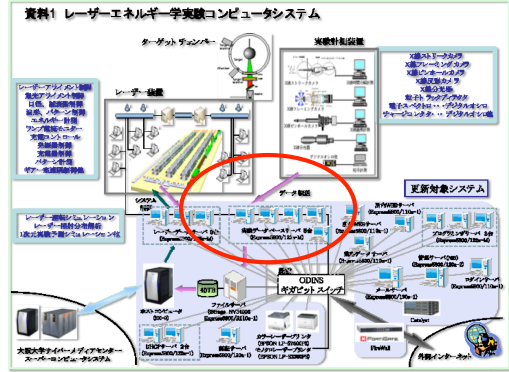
資料1 レーザーエネルギー学実験コンピュータシステム

ターゲット チェンバー

実験計測装置

X線ストリークカメラ
X線フレーミングカメラ
X線ピンホールカメラ
X線干渉カメラ
X線分光器
粒子 ワックアイラ
電子スペクトロ・・ディジタルオシロ
ヴィーダメータ・・ディジタルオシロ

レーザーアライメント制御
集光アライメント制御
目標、試料位置制御
計算、パターン制御
エネルギー計測
ワンノ電源モニター
充電コントロール
発振器制御
変換器制御
パターン計測
ギア、変換器制御

レーザー装置

レーザー照射シミュレーション
レーザー結合分布解析
1次元流体シミュレーション等

システム

データ転送

更新対象システム

レーザーデータサーバ
(Express5800/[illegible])

実験データ解析サーバ
(Express5800/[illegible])

ファイルサーバ
(Express5800/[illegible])

プログラミングサーバ
(Express5800/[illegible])

計算サーバ
(Express5800/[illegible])

ログインサーバ
(Express5800/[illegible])

メールサーバ
(Express5800/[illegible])

Catalyst

ODINS
ギガビット スイッチ

4DTB

ファイルサーバ
(Storage NV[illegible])
(Express5800/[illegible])

ホストコンピュータ
(SX-6)

端末サーバ
(Express5800/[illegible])

カラーレーザプリンタ
(EPSON LP-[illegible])

モノクロレーザプリンタ
(EPSON LP-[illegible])

FireWall

大阪大学サイバーメディアセンター
スーパーコンピュータシステム

学外インターネット